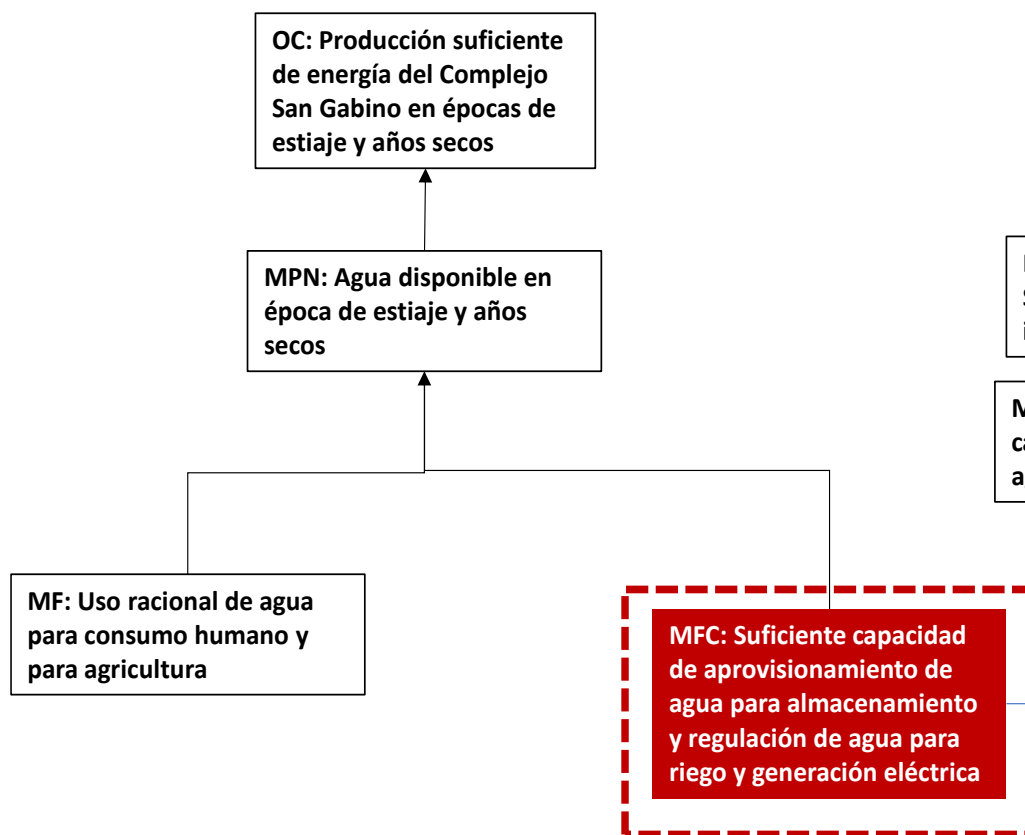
OC: Producción suficiente de energía del Complejo San Gabino en épocas de estiaje y años secos

MPN: Agua disponible en época de estiaje y años secos

MF: Uso racional de agua para consumo humano y para agricultura

MFC: Suficiente capacidad de aprovisionamiento de agua para almacenamiento y regulación de agua para riego y generación eléctrica

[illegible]
S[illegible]
i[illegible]

M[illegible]
c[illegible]
a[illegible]